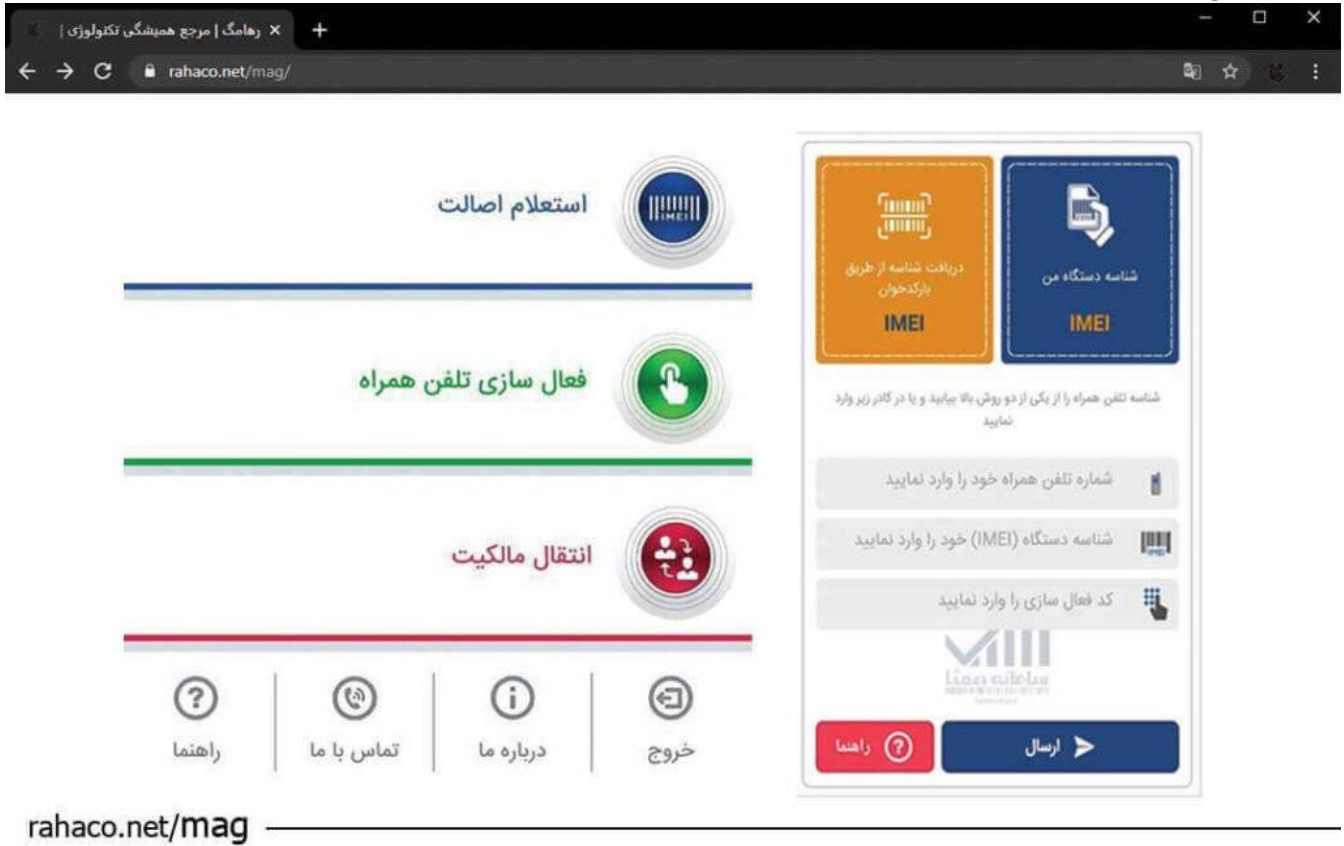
رهامگ | مرجع همیشگی تکنولوژی |

rahaco.net/mag/

شناسه دستگاه من
IMEI

دریافت شناسه از طریق بارکدخوان
IMEI

شناسه تلفن همراه را از یکی از دو روش بالا بیابید و یا در کادر زیر وارد نمایید

شماره تلفن همراه خود را وارد نمایید

شناسه دستگاه (IMEI) خود را وارد نمایید

کد فعال سازی را وارد نمایید

سامانه همتا

ارسال

راهنما

استعلام اصالت

IMEI

فعال سازی تلفن همراه

انتقال مالکیت

راهنما

تماس با ما

درباره ما

خروج

rahaco.net/mag